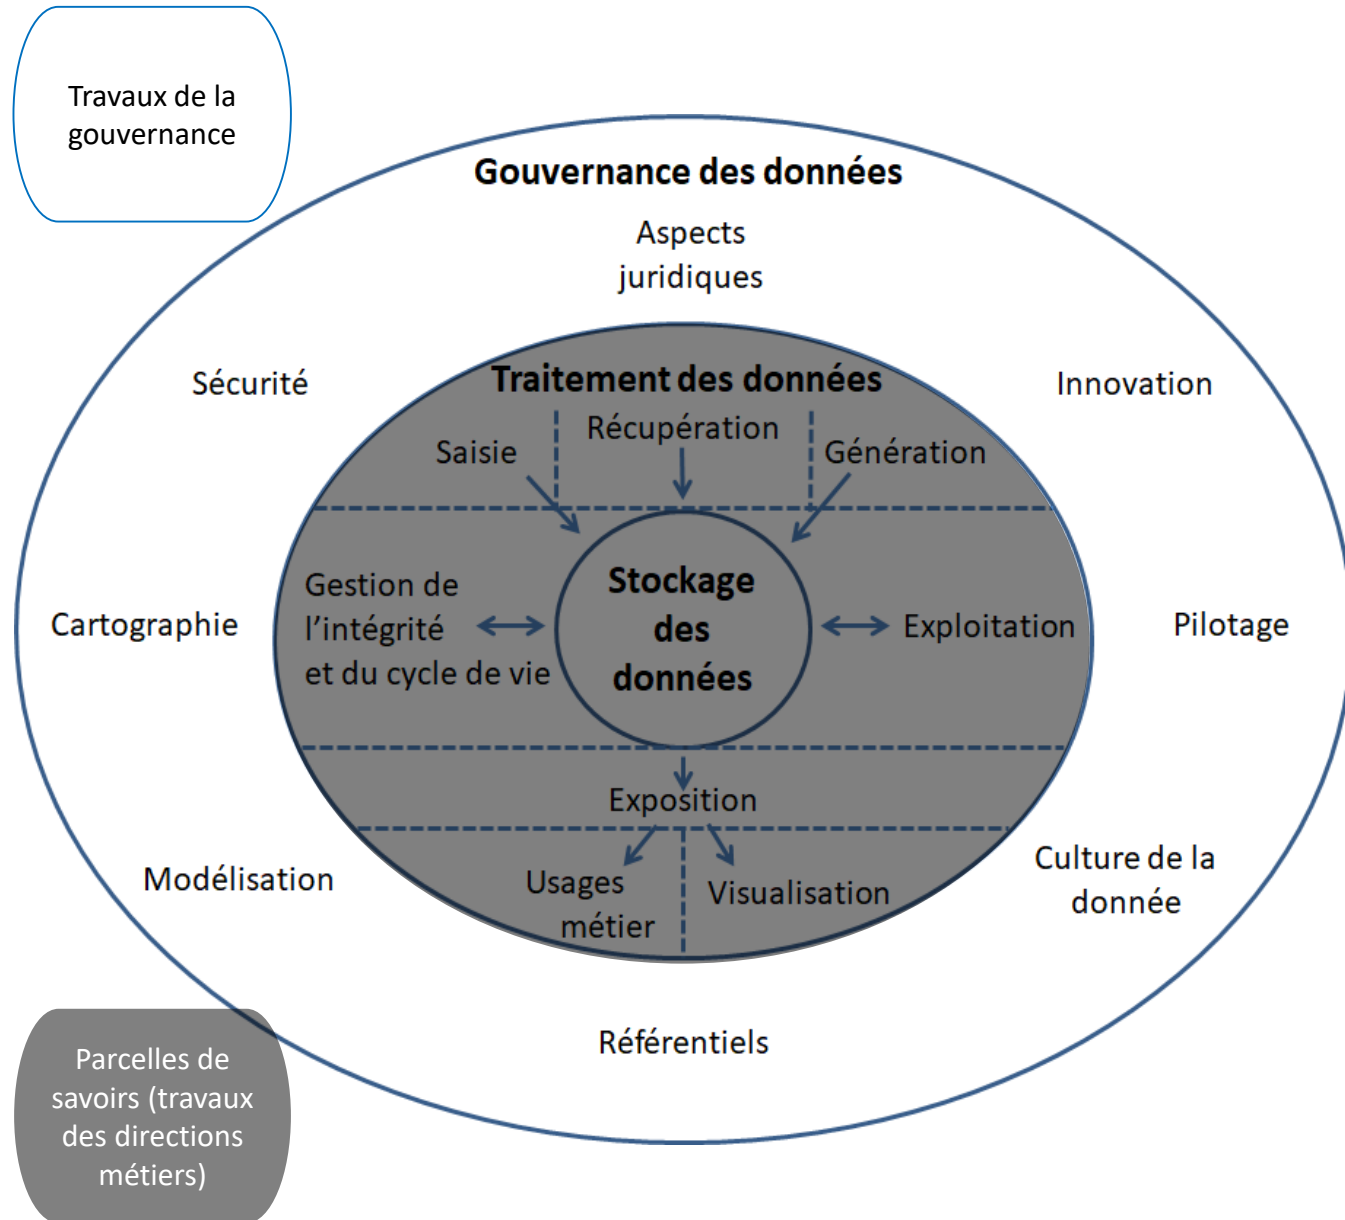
Travaux de la gouvernance

Gouvernance des données

Aspects juridiques

Sécurité

Innovation

Traitement des données

Saisie

Récupération

Génération

Gestion de l'intégrité et du cycle de vie

Stockage des données

Exploitation

Cartographie

Pilotage

Exposition

Usages métier

Visualisation

Modélisation

Culture de la donnée

Référentiels

Parcelles de savoirs (travaux des directions métiers)